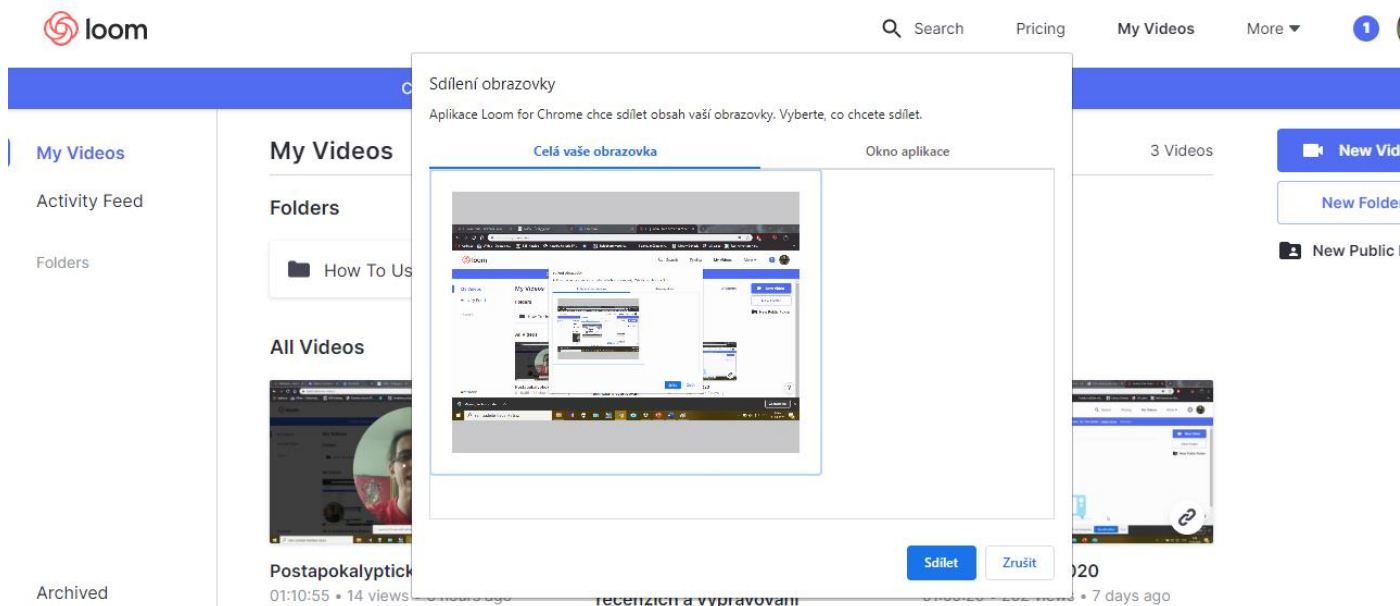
loom

Search Pricing My Videos More

1

My Videos
Activity Feed
Folders

My Videos
Folders
How To Us
All Videos

Postapokalyptick
01:10:55 • 14 views

Archived

3 Videos
New Vid
New Folde
New Public

020
• 7 days ago

recenzích a vyprávování

Sdílení obrazovky
Aplikace Loom for Chrome chce sdílet obsah vaší obrazovky. Vyberte, co chcete sdílet.

Celá vaše obrazovka
Okno aplikace

Sdílet
Zrušit